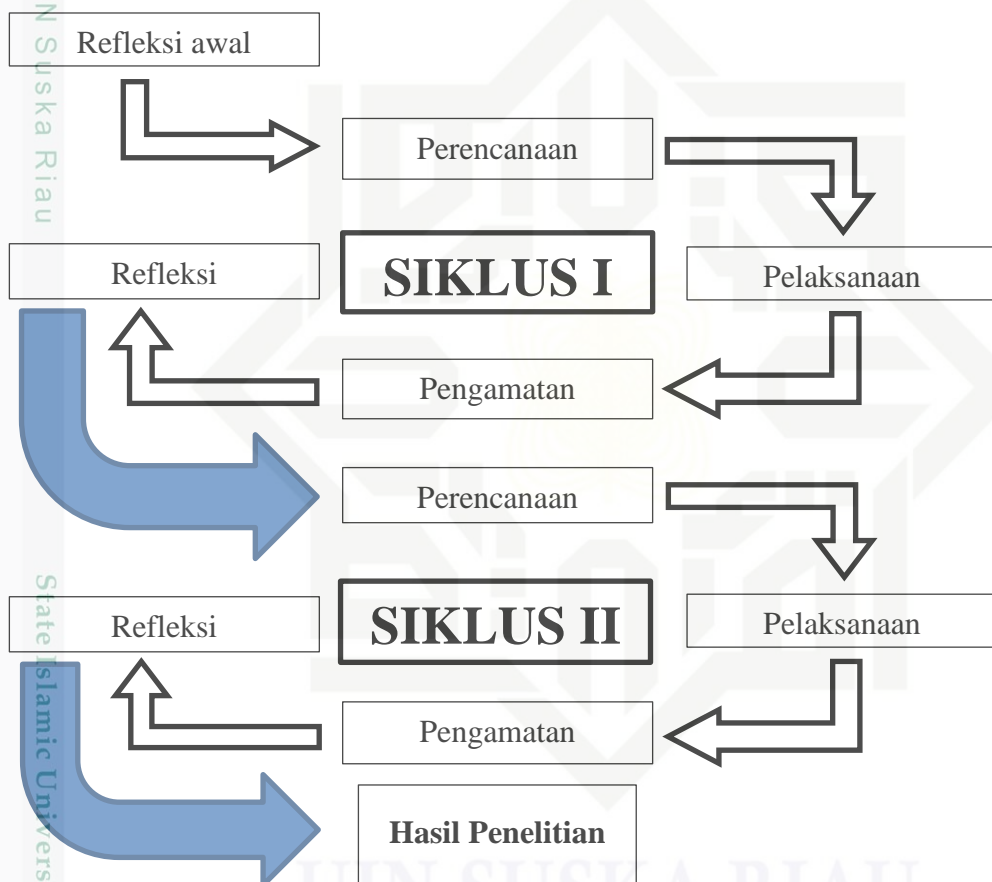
N Suska Riau

Refleksi awal

Perencanaan

Refleksi

SIKLUS I

Pelaksanaan

Pengamatan

Perencanaan

State Islamic Univers

Refleksi

SIKLUS II

Pelaksanaan

Pengamatan

Hasil Penelitian

UIN SUSKA RIAU